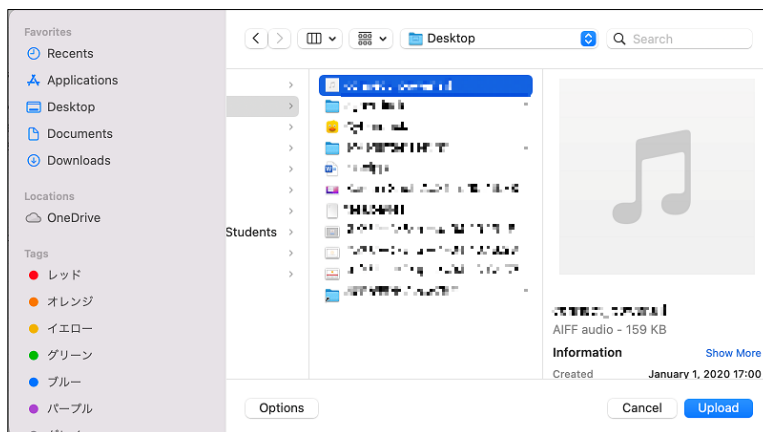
Favorites
Recents
Applications
Desktop
Documents
Downloads
Locations
OneDrive
Tags
レッド
オレンジ
イエロー
グリーン
ブルー
パープル

Desktop
Search

Students

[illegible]
AIFF audio - 159 KB
Information
Show More
Created
January 1, 2020 17:00

Options
Cancel
Upload